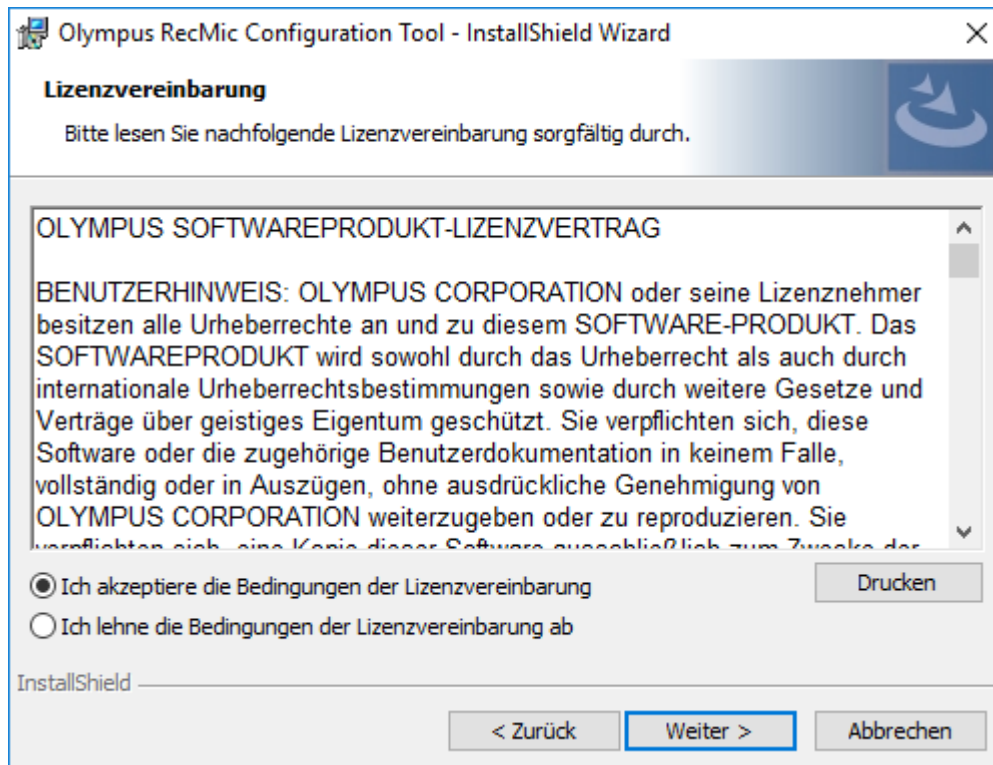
Olympus RecMic Configuration Tool - InstallShield Wizard

×

Lizenzvereinbarung

Bitte lesen Sie nachfolgende Lizenzvereinbarung sorgfältig durch.

OLYMPUS SOFTWAREPRODUKT-LIZENZVERTRAG

BENUTZERHINWEIS: OLYMPUS CORPORATION oder seine Lizenznehmer besitzen alle Urheberrechte an und zu diesem SOFTWARE-PRODUKT. Das SOFTWAREPRODUKT wird sowohl durch das Urheberrecht als auch durch internationale Urheberrechtsbestimmungen sowie durch weitere Gesetze und Verträge über geistiges Eigentum geschützt. Sie verpflichten sich, diese Software oder die zugehörige Benutzerdokumentation in keinem Falle, vollständig oder in Auszügen, ohne ausdrückliche Genehmigung von OLYMPUS CORPORATION weiterzugeben oder zu reproduzieren. Sie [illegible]

Ich akzeptiere die Bedingungen der Lizenzvereinbarung

Drucken

Ich lehne die Bedingungen der Lizenzvereinbarung ab

InstallShield

< Zurück

Weiter >

Abbrechen